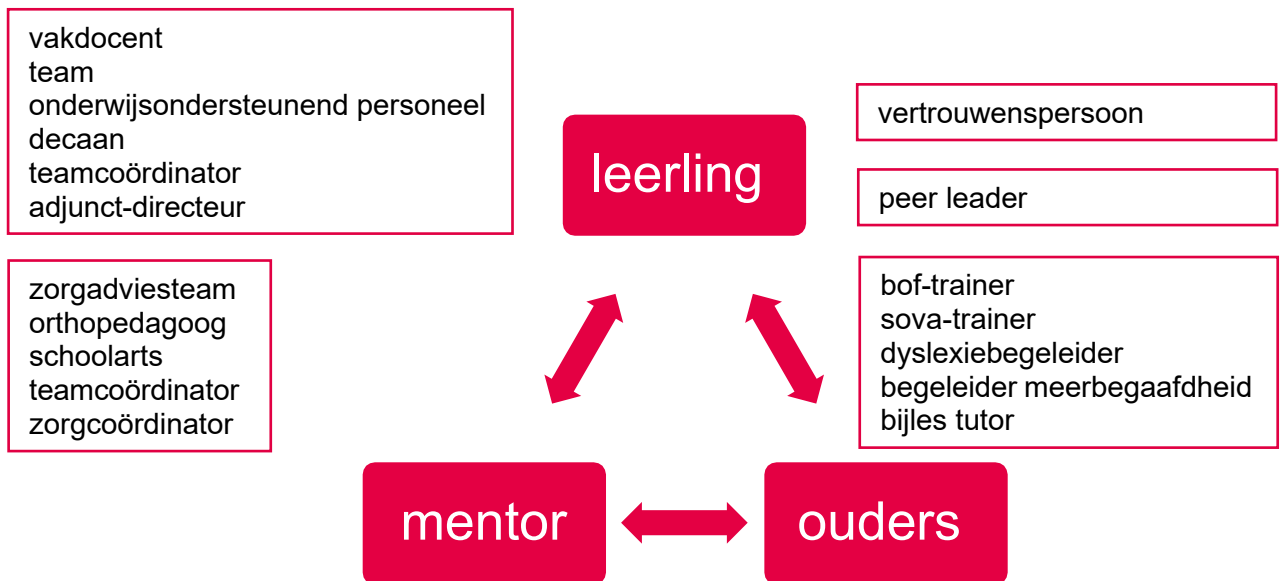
vakdocent
team
onderwijsondersteunend personeel
decaan
teamcoördinator
adjunct-directeur

leerling

vertrouwenspersoon

peer leader

zorgadviesteam
orthopedagoog
schoolarts
teamcoördinator
zorgcoördinator

bof-trainer
sova-trainer
dyslexiebegeleider
begeleider meerbegaafdheid
bijles tutor

mentor

ouders